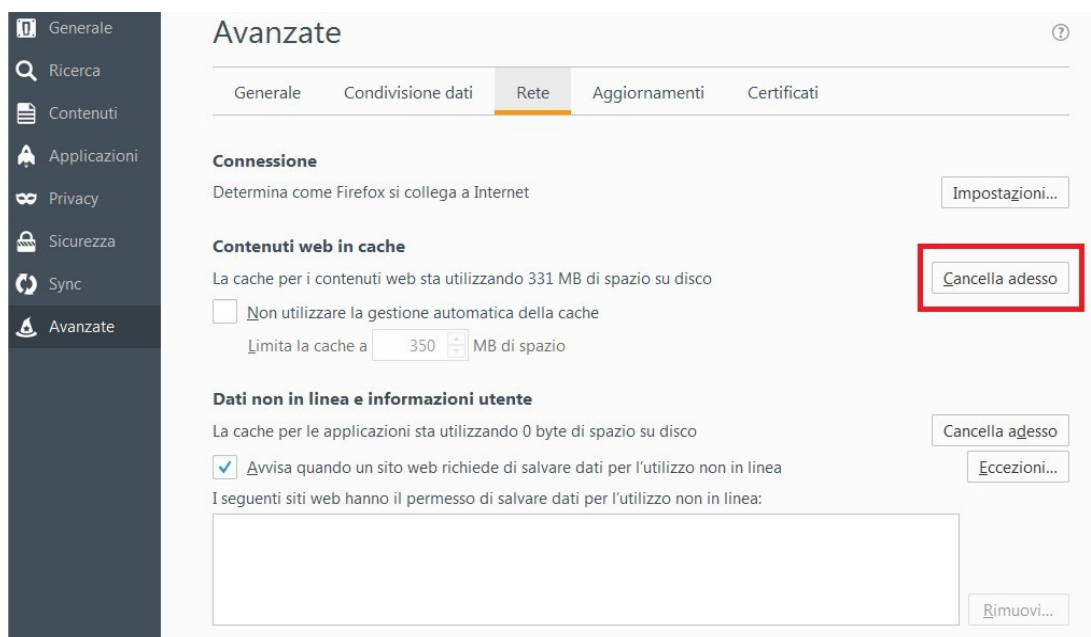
Generale
Ricerca
Contenuti
Applicazioni
Privacy
Sicurezza
Sync
Avanzate

Avanzate

?

Generale | Condivisione dati | Rete | Aggiornamenti | Certificati

Connessione
Determina come Firefox si collega a Internet
Impostazioni...

Contenuti web in cache
La cache per i contenuti web sta utilizzando 331 MB di spazio su disco
Cancella adesso
Non utilizzare la gestione automatica della cache
Limita la cache a 350 MB di spazio

Dati non in linea e informazioni utente
La cache per le applicazioni sta utilizzando 0 byte di spazio su disco
Cancella adesso
Avvisa quando un sito web richiede di salvare dati per l'utilizzo non in linea
Eccezioni...
I seguenti siti web hanno il permesso di salvare dati per l'utilizzo non in linea:
Rimuovi...